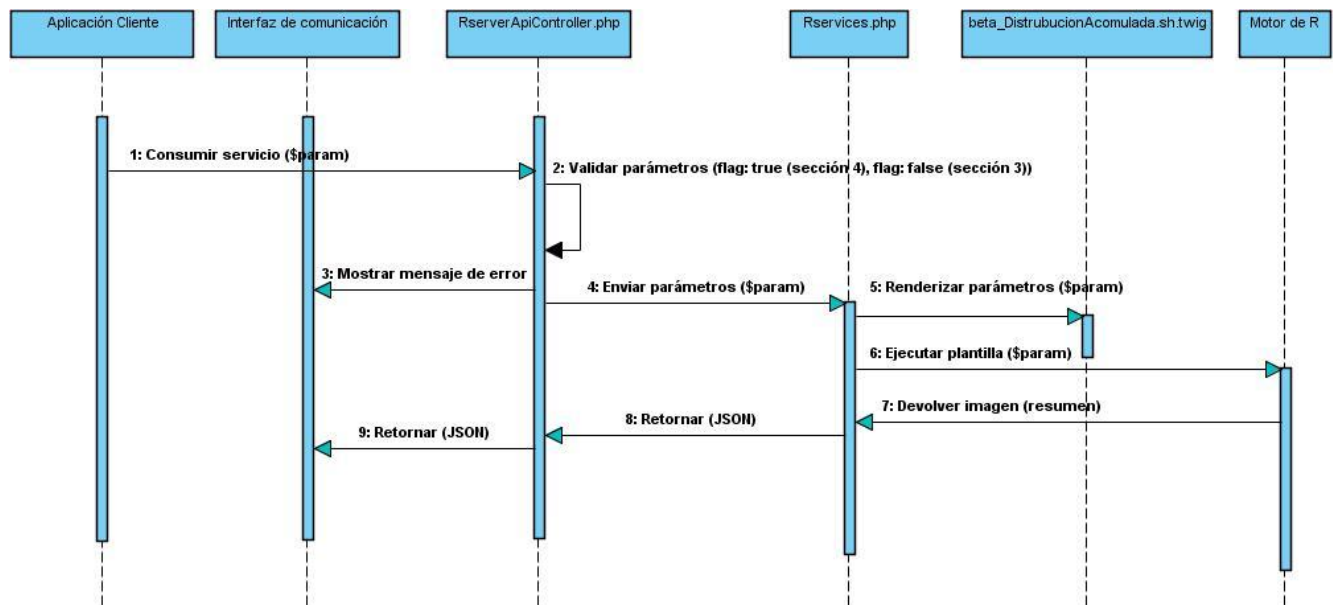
Aplicación Cliente

Interfaz de comunicación

RserverApiController.php

Rservices.php

beta_DistrubucionAcomulada.sh.twig

Motor de R

1: Consumir servicio ($param)

2: Validar parámetros (flag: true (sección 4), flag: false (sección 3))

3: Mostrar mensaje de error

4: Enviar parámetros ($param)

5: Renderizar parámetros ($param)

6: Ejecutar plantilla ($param)

7: Devolver imagen (resumen)

8: Retornar (JSON)

9: Retornar (JSON)